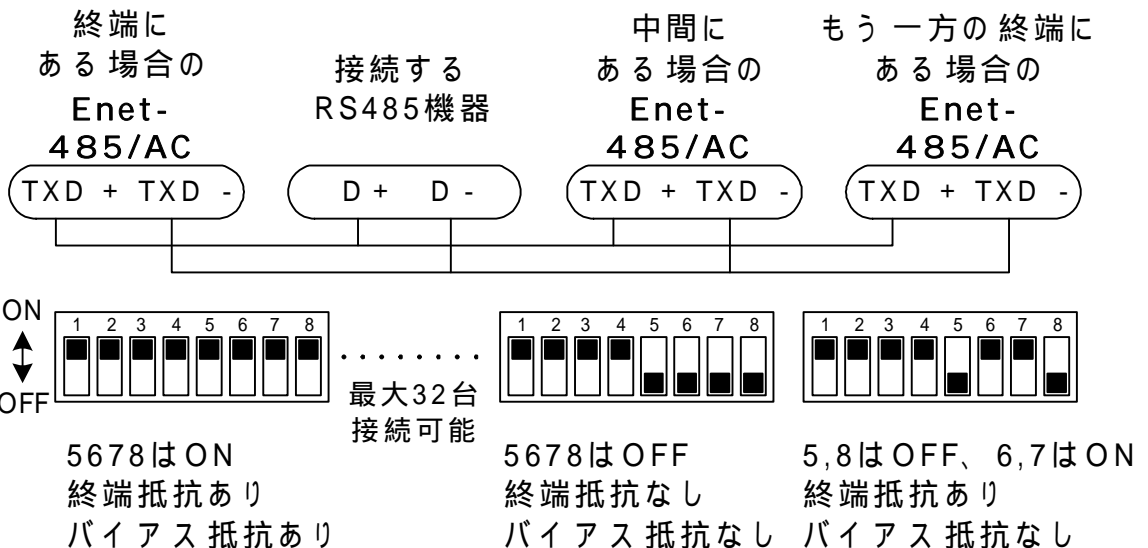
終端にある場合の
Enet-485/AC
TXD + TXD -

接続するRS485機器
D + D -

中間にある場合の
Enet-485/AC
TXD + TXD -

もう一方の終端にある場合の
Enet-485/AC
TXD + TXD -

ON
OFF
1 2 3 4 5 6 7 8

最大32台
接続可能

1 2 3 4 5 6 7 8

1 2 3 4 5 6 7 8

5678はON
終端抵抗あり
バイアス抵抗あり

5678はOFF
終端抵抗なし
バイアス抵抗なし

5,8はOFF、6,7はON
終端抵抗あり
バイアス抵抗なし